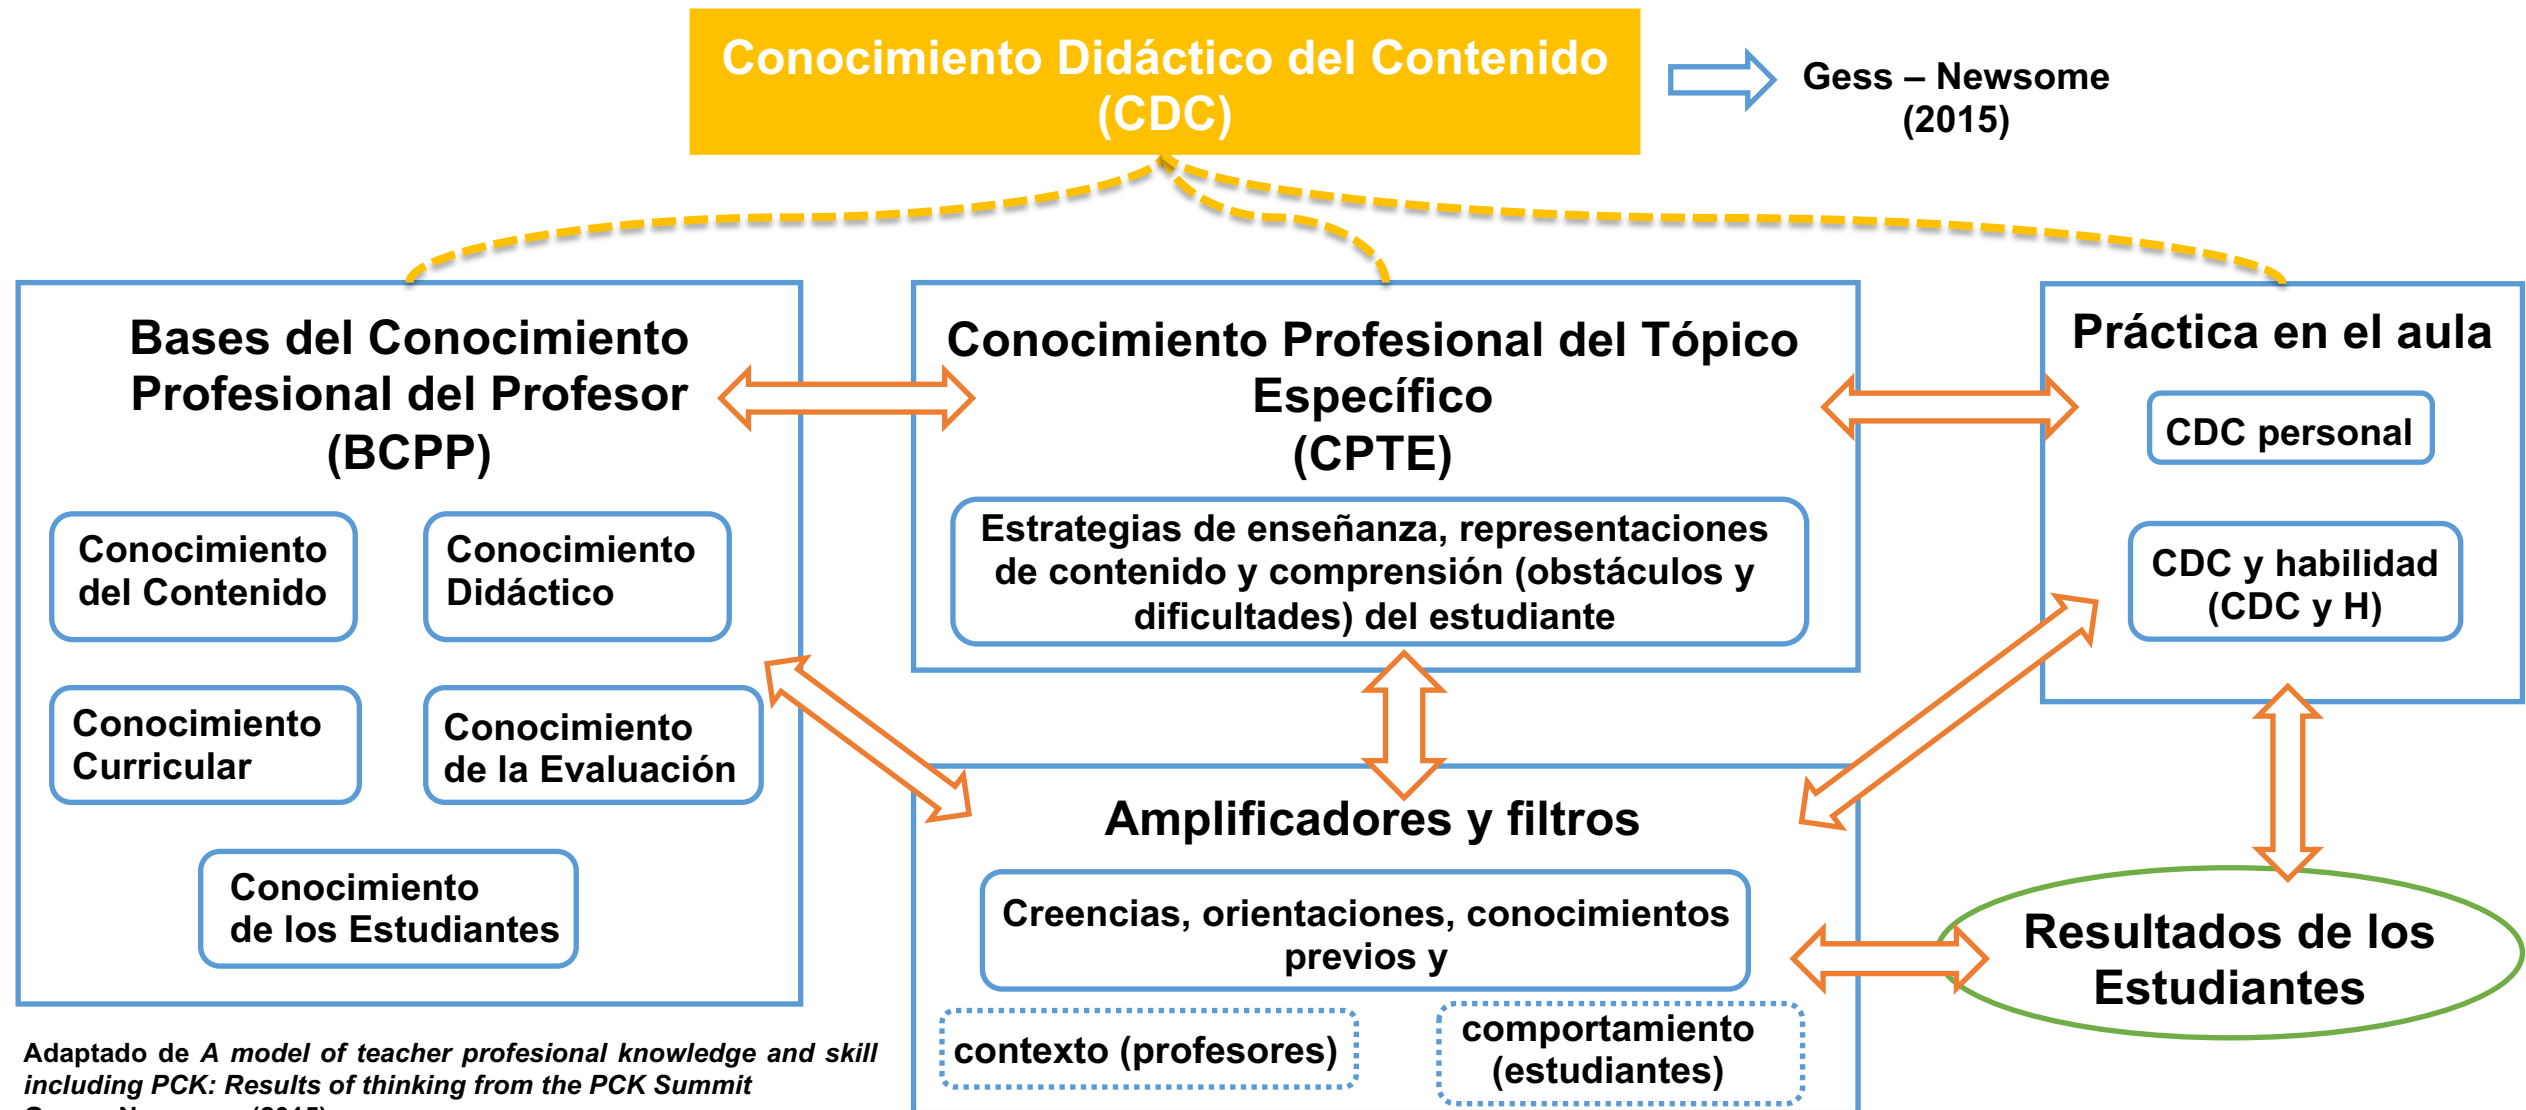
Conocimiento Didáctico del Contenido (CDC)

Gess – Newsome (2015)

Bases del Conocimiento Profesional del Profesor (BCPP)

Conocimiento del Contenido

Conocimiento Didáctico

Conocimiento Curricular

Conocimiento de la Evaluación

Conocimiento de los Estudiantes

Conocimiento Profesional del Tópico Específico (CPTE)

Estrategias de enseñanza, representaciones de contenido y comprensión (obstáculos y dificultades) del estudiante

Práctica en el aula

CDC personal

CDC y habilidad (CDC y H)

Amplificadores y filtros

Creencias, orientaciones, conocimientos previos y

contexto (profesores)

comportamiento (estudiantes)

Resultados de los Estudiantes

Adaptado de *A model of teacher profesional knowledge and skill including PCK: Results of thinking from the PCK Summit* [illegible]